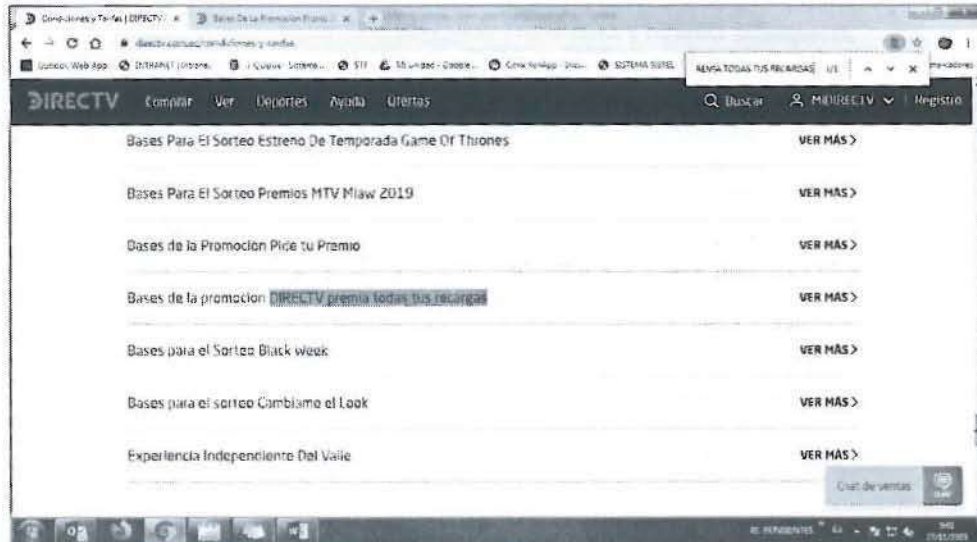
Condiciones y Tarifas | DIRECTV × Bases De La Promocion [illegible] ×

directv.com.uy/condiciones-y-tarifas

Outlook Web App INTRANET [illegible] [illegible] STF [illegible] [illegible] SISTEMA SUREL

REMIA TODAS TUS RECARGAS 1/1

DIRECTV Comprar Ver Deportes Ayuda Ofertas Buscar MiDIRECTV Registro

Bases Para El Sorteo Estreno De Temporada Game Of Thrones VER MÁS >

Bases Para El Sorteo Premios MTV Miaw 2019 VER MÁS >

Bases de la Promocion Pide tu Premio VER MÁS >

Bases de la promocion DIRECTV premia todas tus recargas VER MÁS >

Bases para el Sorteo Black Week VER MÁS >

Bases para el sorteo Cambiame el Look VER MÁS >

Experiencia Independiente Del Valle VER MÁS >

Chat de ventas